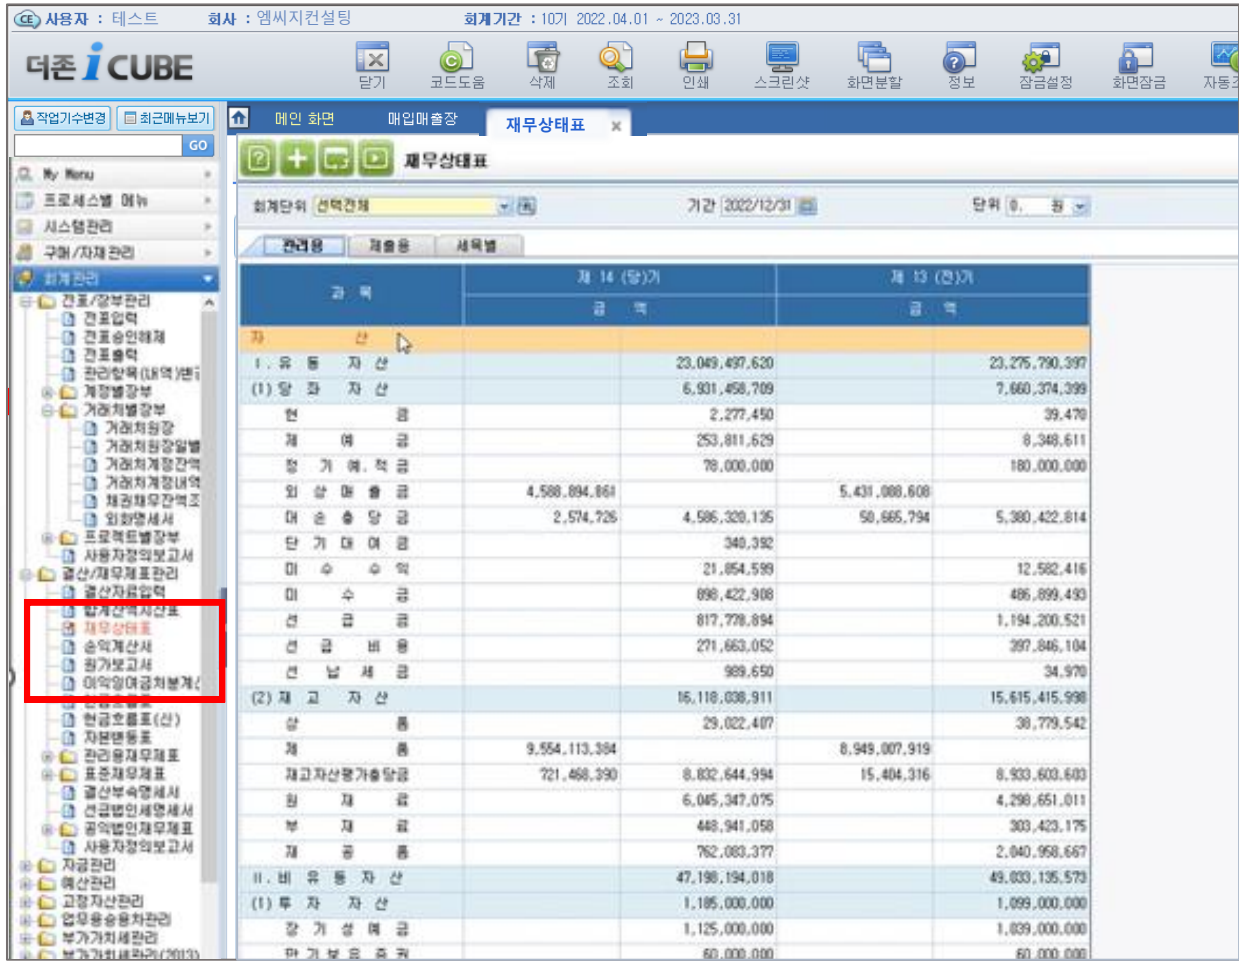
사용자 : 테스트 회사 : 엠씨지컨설팅 회계기간 : 10기 2022.04.01 ~ 2023.03.31

더존 i CUBE

닫기 코드도움 삭제 조회 인쇄 스크린샷 화면분할 정보 잠금설정 화면잠금 자동

작업기수변경 최근메뉴보기

GO

My Menu
프로세스별 메뉴
시스템관리
구매/자재 관리
회계관리
전표/장부관리
전표입력
전표승인해제
전표출력
관리항목(내역)변
계정별장부
거래처별장부
거래처원장
거래처원장일별
거래처계정잔액
거래처계정내역
채권채무잔액조
외화명세서
프로젝트별장부
사용자정의보고서
결산/재무제표관리
결산자료입력
합계잔액시산표
재무상태표
손익계산서
원가보고서
이익잉여금처분계
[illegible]
현금흐름표(산)
자본변동표
관리용재무제표
표준재무제표
결산부속명세서
연결법인세명세서
공익법인재무제표
사용자정의보고서
자금관리
예산관리
고정자산관리
업무용승용차관리
부가가치세관리
부가가치세관리(2013)

메인 화면 매입매출장 재무상태표

재무상태표

회계단위 선택전체 기간 2022/12/31 단위 0. 원

관리용 제출용 세목별

| 과 목 | 제 14 (당)기 | | 제 13 (전)기 | |
|---|---|---|---|---|
| | 금 액 | | 금 액 | |
| 자 산 | | | | |
| Ⅰ. 유 동 자 산 | | 23,049,497,620 | | 23,275,790,397 |
| (1) 당 좌 자 산 | | 6,931,458,709 | | 7,660,374,399 |
| 현 금 | | 2,277,450 | | 39,470 |
| 제 예 금 | | 253,811,629 | | 8,348,611 |
| 정 기 예. 적 금 | | 78,000,000 | | 180,000,000 |
| 외 상 매 출 금 | 4,588,894,861 | | 5,431,088,608 | |
| 대 손 충 당 금 | 2,574,726 | 4,586,320,135 | 50,665,794 | 5,380,422,814 |
| 단 기 대 여 금 | | 340,392 | | |
| 미 수 수 익 | | 21,854,599 | | 12,582,416 |
| 미 수 금 | | 898,422,908 | | 486,899,493 |
| 선 급 금 | | 817,778,894 | | 1,194,200,521 |
| 선 급 비 용 | | 271,663,052 | | 397,846,104 |
| 선 납 세 금 | | 989,650 | | 34,970 |
| (2) 재 고 자 산 | | 16,118,038,911 | | 15,615,415,998 |
| 상 품 | | 29,022,407 | | 38,779,542 |
| 제 품 | 9,554,113,384 | | 8,949,007,919 | |
| 재고자산평가충당금 | 721,468,390 | 8,832,644,994 | 15,404,316 | 8,933,603,603 |
| 원 재 료 | | 6,045,347,075 | | 4,298,651,011 |
| 부 재 료 | | 448,941,058 | | 303,423,175 |
| 재 공 품 | | 762,083,377 | | 2,040,958,667 |
| Ⅱ. 비 유 동 자 산 | | 47,198,194,018 | | 49,033,135,573 |
| (1) 투 자 자 산 | | 1,185,000,000 | | 1,099,000,000 |
| 장 기 성 예 금 | | 1,125,000,000 | | 1,039,000,000 |
| 만 기 보 유 증 권 | | 60,000,000 | | 60,000,000 |